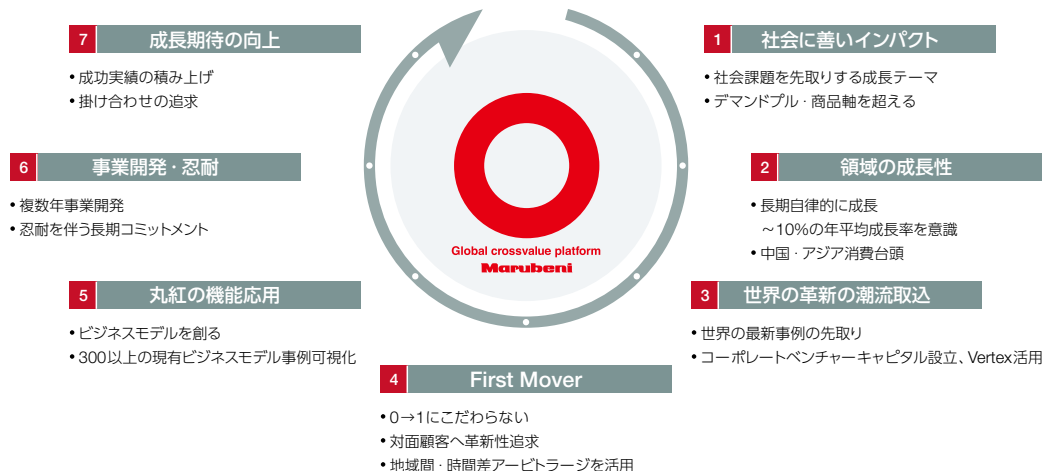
1 社会に善いインパクト
• 社会課題を先取りする成長テーマ
• デマンドプル · 商品軸を超える

2 領域の成長性
• 長期自律的に成長
～10%の年平均成長率を意識
• 中国 · アジア消費台頭

3 世界の革新の潮流取込
• 世界の最新事例の先取り
• コーポレートベンチャーキャピタル設立、Vertex活用

4 First Mover
• 0→1にこだわらない
• 対面顧客へ革新性追求
• 地域間 · 時間差アービトラージを活用

5 丸紅の機能応用
• ビジネスモデルを創る
• 300以上の現有ビジネスモデル事例可視化

6 事業開発 · 忍耐
• 複数年事業開発
• 忍耐を伴う長期コミットメント

7 成長期待の向上
• 成功実績の積み上げ
• 掛け合わせの追求

Global crossvalue platform
Marubeni